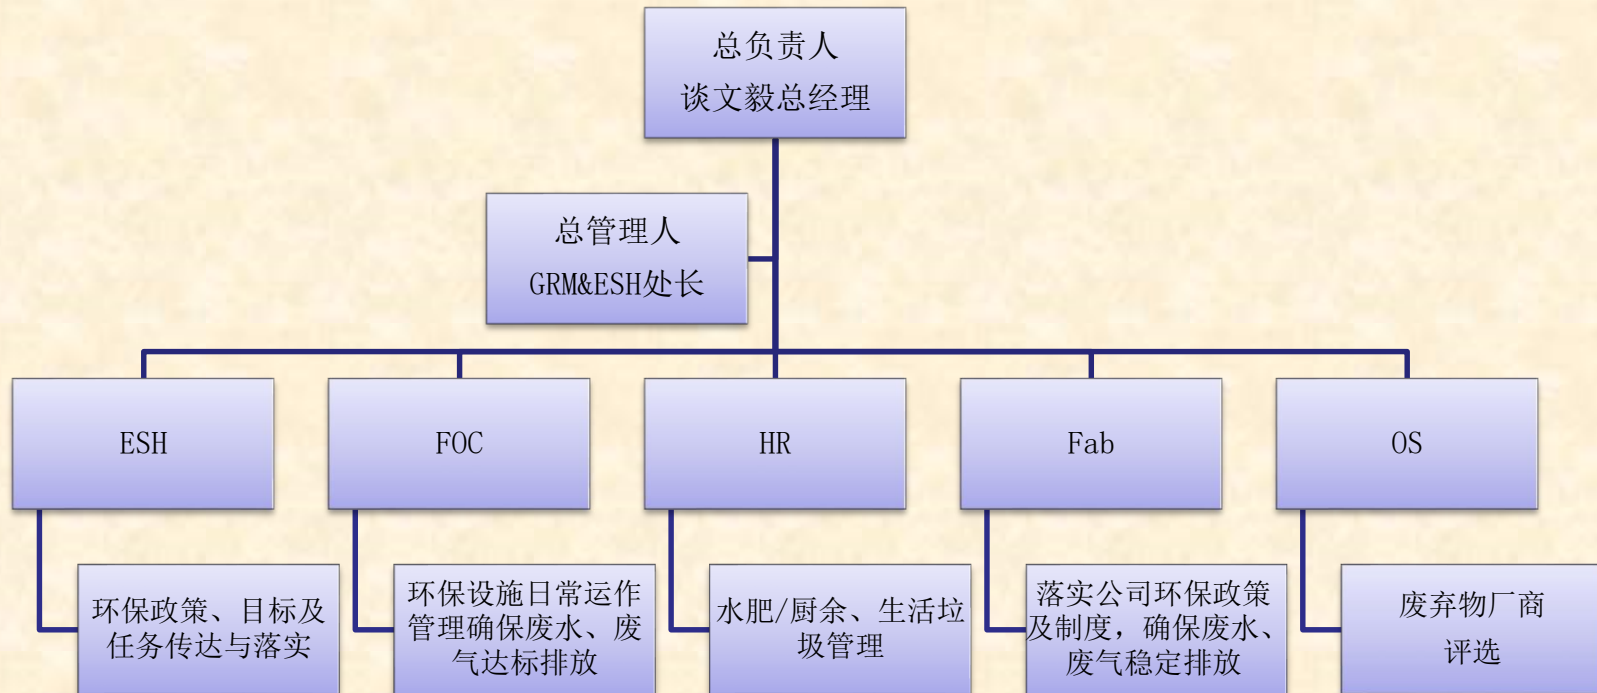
总负责人
谈文毅总经理

总管理人
GRM&ESH处长

ESH

FOC

HR

Fab

OS

环保政策、目标及任务传达与落实

环保设施日常运作管理确保废水、废气达标排放

水肥/厨余、生活垃圾管理

落实公司环保政策及制度，确保废水、废气稳定排放

废弃物厂商评选